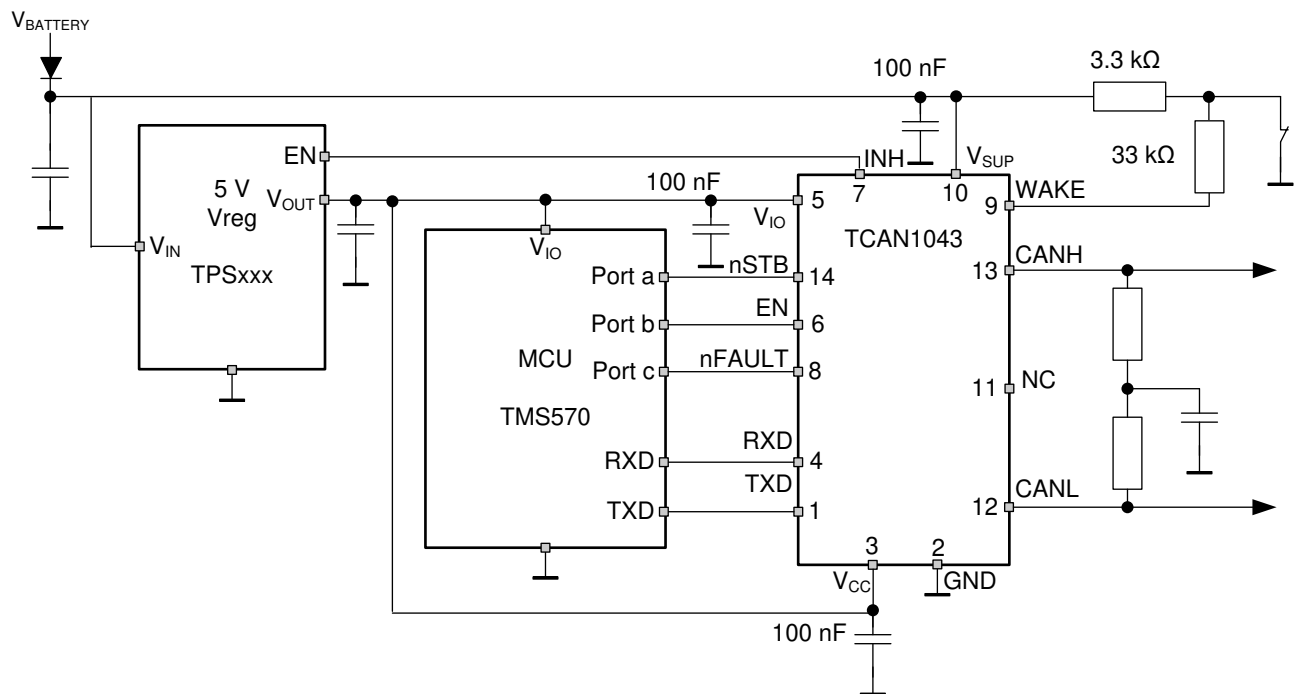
$V_{BATTERY}$

100 nF

3.3 kΩ

33 kΩ

EN

5 V
Vreg

$V_{OUT}$

$V_{IN}$

TPSxxx

INH

7

$V_{SUP}$

10

100 nF

5

$V_{IO}$

9

WAKE

TCAN1043

$V_{IO}$

Port a

nSTB

14

13

CANH

Port b

EN

6

MCU

Port c

nFAULT

8

11

NC

TMS570

RXD

RXD

4

TXD

TXD

1

12

CANL

3

2

$V_{CC}$

GND

100 nF